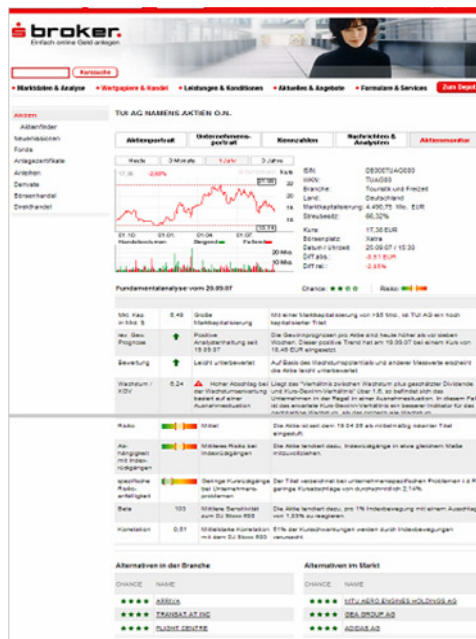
broker.
Einfach online Geld anlegen

Kurssuche

Marktdaten & Analyse | Wertpapiere & Handel | Leistungen & Konditionen | Aktuelles & Angebote | Formulare & Services | Zum Depot

Aktien
Aktienfinder
Neuemissionen
Fonds
Anlagezertifikate
Anleihen
Derivate
Börsenhandel
Direkthandel

TUI AG NAMENS AKTIEN O.N.

Aktienporträt | Unternehmensporträt | Kennzahlen | Nachrichten & Analysen | Aktienmonitor

Heute | 3 Monate | 1 Jahr | 3 Jahre

ISIN: DE000TUAG000
WKN: TUAG00
Branche: Touristik und Freizeit
Land: Deutschland
Marktkapitalisierung: 4.490,70 Mio. EUR
Streubesitz: 66,32%

Kurs: 17,36 EUR
Börsenplatz: Xetra
Datum / Uhrzeit: 20.09.07 / 15:30
Diff.abs.: -0,51 EUR
Diff.rel.: -2,85%

Fundamentalanalyse vom 20.09.07

Chance: | Risiko:

| Mkt. Kap. in Mrd. $ | 6,49 | Große Marktkapitalisierung | Mit einer Marktkapitalisierung von >5 Mrd. ist TUI AG ein hoch kapitalisierter Titel |
|---|---|---|---|
| rev. Gew. Prognose | | Positive Analystenhaltung seit 19.09.07 | Die Gewinnprognosen pro Aktie sind heute höher als vor sieben Wochen. Dieser positive Trend hat am 19.09.07 bei einem Kurs von 18,46 EUR eingesetzt. |
| Bewertung | | Leicht unterbewertet | Auf Basis des Wachstumspotentials und anderer Messwerte erscheint die Aktie leicht unterbewertet. |
| Wachstum / KGV | 6,24 | Hoher Abschlag bei der Wachstumserwartung basiert auf einer Ausnahmesituation | Liegt das "Verhältnis zwischen Wachstum plus geschätzter Dividende und Kurs-Gewinn-Verhältnis" über 1,5, so befindet sich das Unternehmen in der Regel in einer Ausnahmesituation. In diesem Fall ist das erwartete Kurs-Gewinn-Verhältnis ein besserer Indikator für das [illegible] |

| Risiko | | Mittel | Die Aktie ist seit dem 19.04.05 als mittelmäßig riskanter Titel eingestuft. |
|---|---|---|---|
| Abhängigkeit mit Indexrückgängen | | Mittleres Risiko bei Indexrückgängen | Die Aktie tendiert dazu, Indexrückgänge in etwa gleichem Maße mitzuvollziehen. |
| spezifische Risikoanfälligkeit | | Geringe Kursrückgänge bei Unternehmensproblemen | Der Titel verzeichnet bei unternehmensspezifischen Problemen i.d.R. geringe Kursabschläge von durchschnittlich 2,14%. |
| Beta | 103 | Mittlere Sensitivität zum DJ Stoxx 600 | Die Aktie tendiert dazu, pro 1% Indexbewegung mit einem Ausschlag von 1,03% zu reagieren. |
| Korrelation | 0,51 | Mittelstarke Korrelation mit dem DJ Stoxx 600 | 51% der Kursschwankungen werden durch Indexbewegungen verursacht. |

Alternativen in der Branche
CHANCE | NAME
AREVA
TRANSAT AT INC
FLIGHT CENTRE

Alternativen im Markt
CHANCE | NAME
MTU AERO ENGINES HOLDINGS AG
DEA GROUP AG
ADIDAS AG